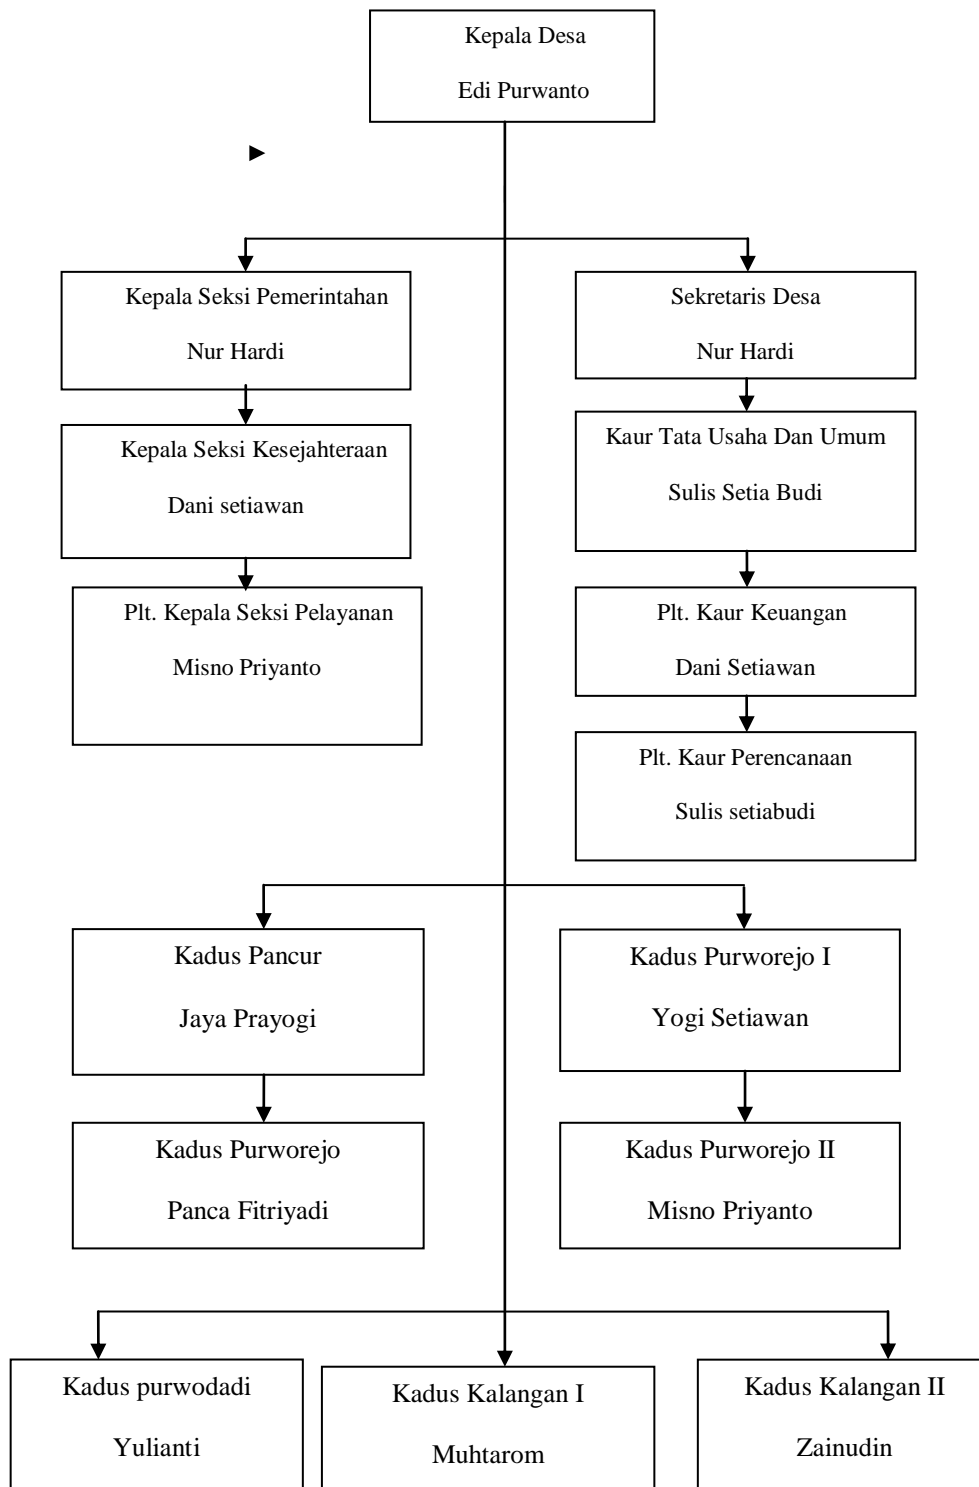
Kepala Desa
Edi Purwanto

Kepala Seksi Pemerintahan
Nur Hardi

Kepala Seksi Kesejahteraan
Dani setiawan

Plt. Kepala Seksi Pelayanan
Misno Priyanto

Sekretaris Desa
Nur Hardi

Kaur Tata Usaha Dan Umum
Sulis Setia Budi

Plt. Kaur Keuangan
Dani Setiawan

Plt. Kaur Perencanaan
Sulis setiabudi

Kadus Pancur
Jaya Prayogi

Kadus Purworejo
Panca Fitriyadi

Kadus Purworejo I
Yogi Setiawan

Kadus Purworejo II
Misno Priyanto

Kadus purwodadi
Yulianti

Kadus Kalangan I
Muhtarom

Kadus Kalangan II
Zainudin